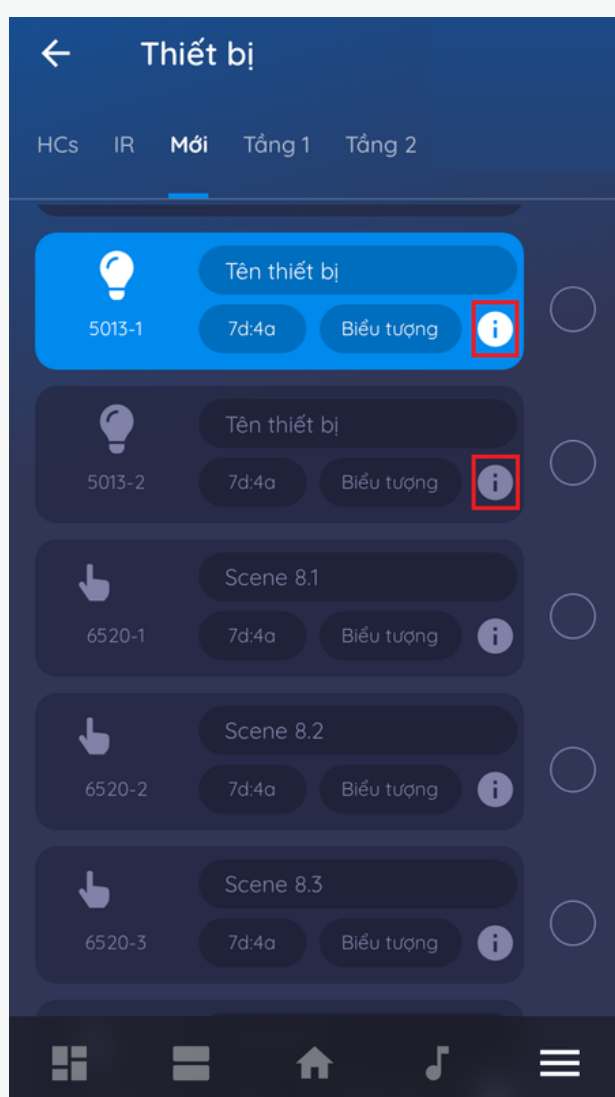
Thiết bị

HCs IR Mới Tầng 1 Tầng 2

5013-1 Tên thiết bị 7d:4a Biểu tượng

5013-2 Tên thiết bị 7d:4a Biểu tượng

6520-1 Scene 8.1 7d:4a Biểu tượng

6520-2 Scene 8.2 7d:4a Biểu tượng

6520-3 Scene 8.3 7d:4a Biểu tượng